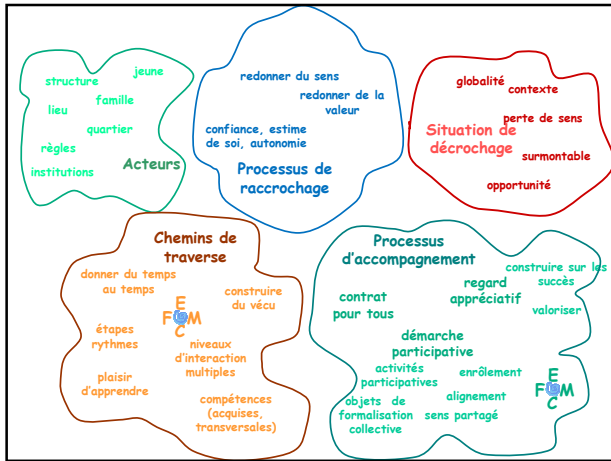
structure
jeune
famille
lieu
quartier
règles
Acteurs
institutions

redonner du sens
redonner de la valeur
confiance, estime de soi, autonomie
Processus de raccrochage

globalité
contexte
perte de sens
Situation de décrochage
surmontable
opportunité

Chemins de traverse
donner du temps au temps
construire du vécu
E
F M
C
étapes rythmes
niveaux d'interaction multiples
plaisir d'apprendre
compétences (acquises, transversales)

Processus d'accompagnement
construire sur les succès
contrat pour tous
regard appréciatif
valoriser
démarche participative
activités participatives
enrôlement
E
F M
C
objets de formalisation collective
alignement sens partagé